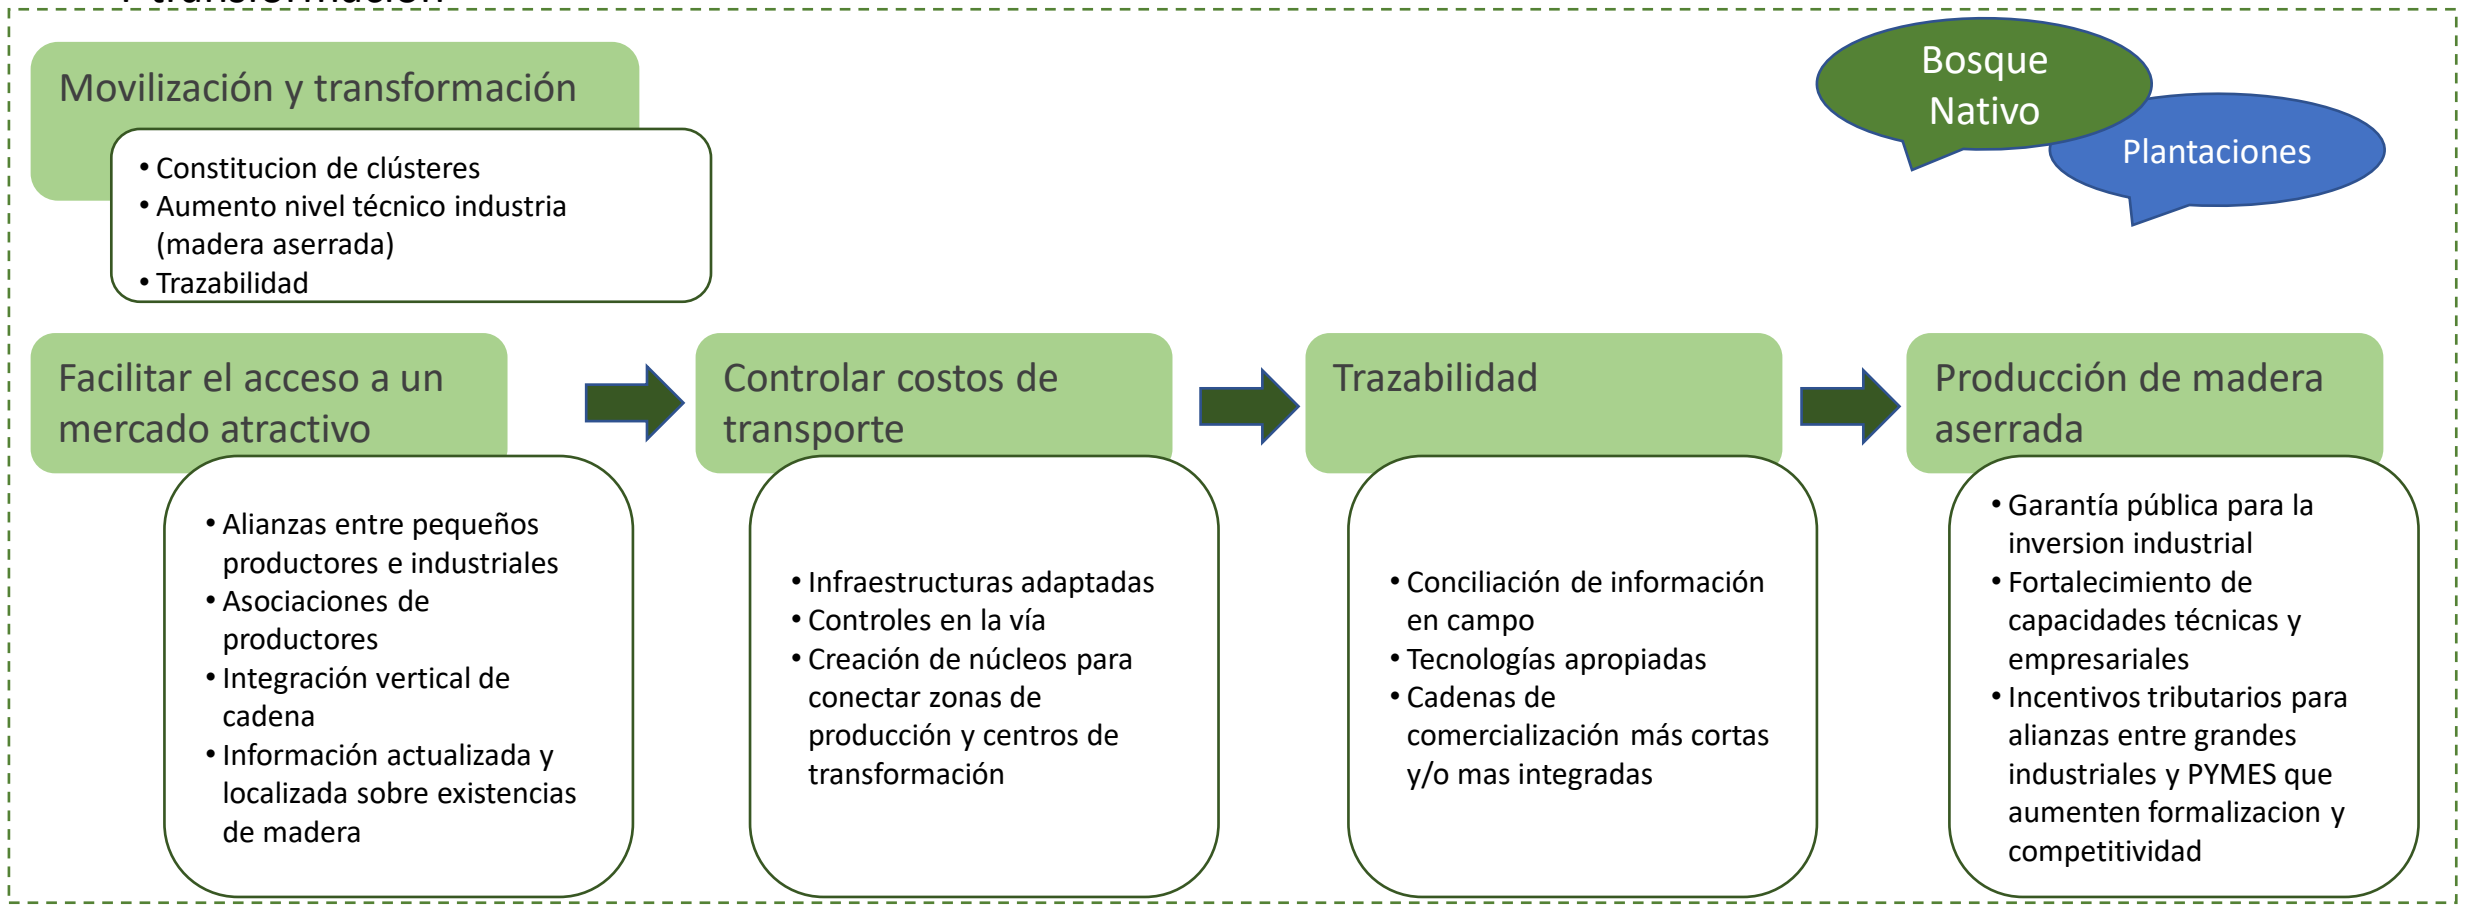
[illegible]

Movilización y transformación

• Constitucion de clústeres
• Aumento nivel técnico industria (madera aserrada)
• Trazabilidad

Bosque Nativo

Plantaciones

Facilitar el acceso a un mercado atractivo

• Alianzas entre pequeños productores e industriales
• Asociaciones de productores
• Integración vertical de cadena
• Información actualizada y localizada sobre existencias de madera

Controlar costos de transporte

• Infraestructuras adaptadas
• Controles en la vía
• Creación de núcleos para conectar zonas de producción y centros de transformación

Trazabilidad

• Conciliación de información en campo
• Tecnologías apropiadas
• Cadenas de comercialización más cortas y/o mas integradas

Producción de madera aserrada

• Garantía pública para la inversion industrial
• Fortalecimiento de capacidades técnicas y empresariales
• Incentivos tributarios para alianzas entre grandes industriales y PYMES que aumenten formalizacion y competitividad